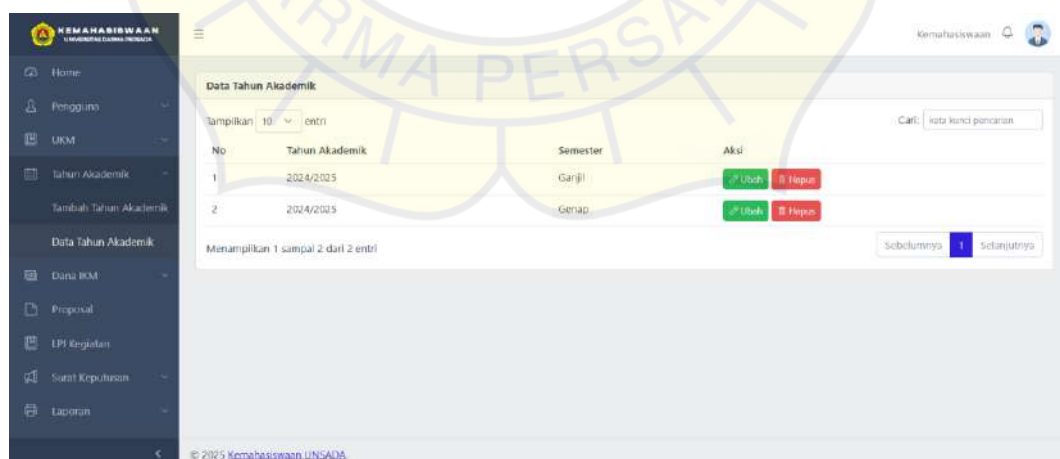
KEMAHASISWAAN
UNIVERSITAS DARMA PERSADA

Home
Pengguna
UKM
Tahun Akademik
Tambah Tahun Akademik
Data Tahun Akademik
Dana IKM
Proposal
LPJ Kegiatan
Surat Keputusan
Laporan

Kemahasiswaan

Data Tahun Akademik

Tampilkan 10 entri

Cari: kata kunci pencarian

| No | Tahun Akademik | Semester | Aksi |
|---|---|---|---|
| 1 | 2024/2025 | Ganjil | Ubah Hapus |
| 2 | 2024/2025 | Genap | Ubah Hapus |

Menampilkan 1 sampai 2 dari 2 entri

Sebelumnya 1 Selanjutnya

© 2025 Kemahasiswaan UNSADA